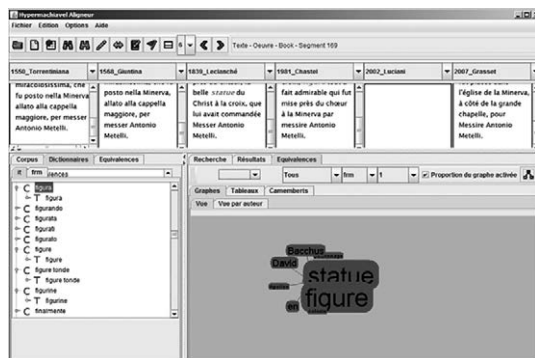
Hypermachiavel Aligneur
Fichier Edition Options Aide

Texte - Oeuvre - Book - Segment 169

1550_Torrentiniana
1568_Giuntina
1839_Leclanché
1881_Chastel
2002_Luciani
2007_Grosset

miracolosissima, che fu posto nella Minerva allato alla cappella maggiore, per messer Antonio Metelli.

posto nella Minerva, allato alla cappella maggiore, per messer Antonio Metelli.

belle statue du Christ à la croix, que lui avait commandée Messer Antonio Metelli.

fait admirable qui fut mise près du chœur à la Minerva par messire Antonio Metelli.

l'église de la Minerva, à côté de la grande chapelle, pour Messire Antonio Metelli.

Corpus Dictionnaires Equivalences
it frm
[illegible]ences
C figura
T figura
C figurando
C figurata
C figurati
C figurato
C figure
T figure
C figure tonde
T figure tonde
C figurine
T figurine
C finalmente

Recherche Résultats Equivalences
Tous frm 1 Proportion du graphe activée
Graphes Tableaux Camemberts
Vue Vue par auteur

Bacchus
David
statue
figure
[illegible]
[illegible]
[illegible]
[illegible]